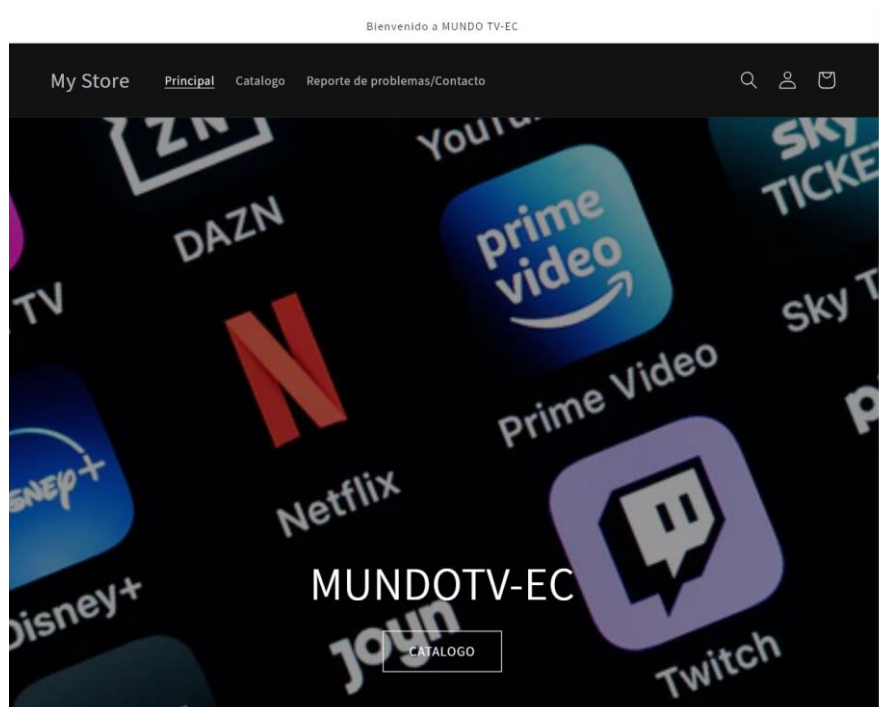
Bienvenido a MUNDO TV-EC

My Store Principal Catalogo Reporte de problemas/Contacto

ZN
DAZN
YouTu
prime video
Prime Video
sky TICKET
Sky T
TV
N
Netflix
sney+
Disney+
joyn
Twitch

MUNDOTV-EC

CATALOGO